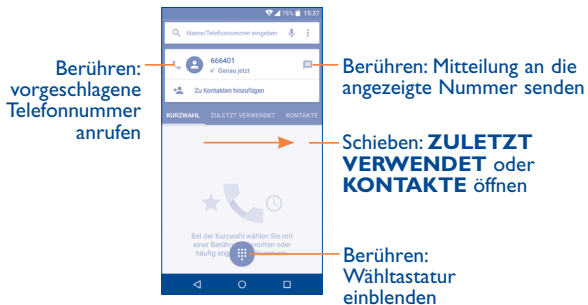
78% 15:37

Name/Telefonnummer eingeben

666401
Genau jetzt

Zu Kontakten hinzufügen

KURZWAHL ZULETZT VERWENDET KONTAKTE

Bei der Kurzwahl wählen Sie mit einer Berühr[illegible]vorriten oder häufig an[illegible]

Berühren: vorgeschlagene Telefonnummer anrufen

Berühren: Mitteilung an die angezeigte Nummer senden

Schieben: **ZULETZT VERWENDET** oder **KONTAKTE** öffnen

Berühren: Wähltastatur einblenden